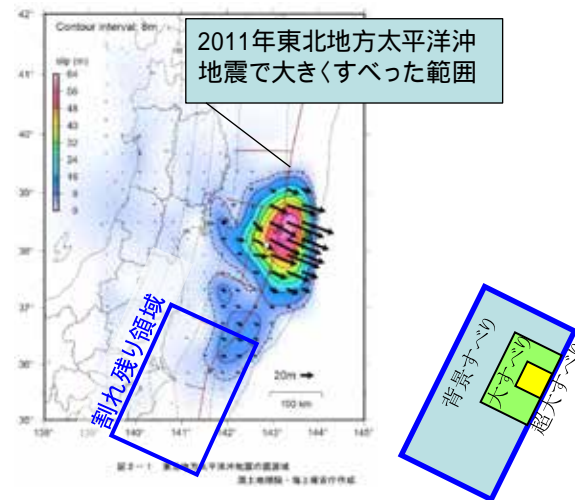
Contour interval: 8m

2011年東北地方太平洋沖地震で大きくすべった範囲

slip (m)
64
56
48
40
32
24
16
8
0

42°
41°
39°
38°
37°
36°
35°

割れ残り領域

20m
100 km

138° 139° 140° 141° 142° 143° 144° 145°

図3－1 東北地方太平洋沖地震の震源域
国土地理院・海上保安庁作成

背景すべり
大すべり
超大すべ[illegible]